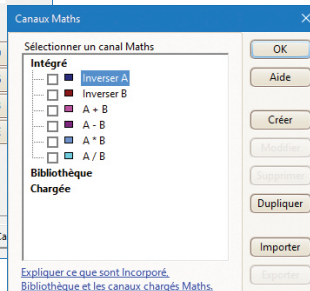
Canaux Maths

Sélectionner un canal Maths

Intégré

Inverser A

Inverser B

A + B

A - B

A * B

A / B

Bibliothèque

Chargée

OK

Aide

Créer

Modifier

Supprimer

Dupliquer

Importer

Exporter

Expliquer ce que sont Incorporé, Bibliothèque et les canaux chargés Maths.